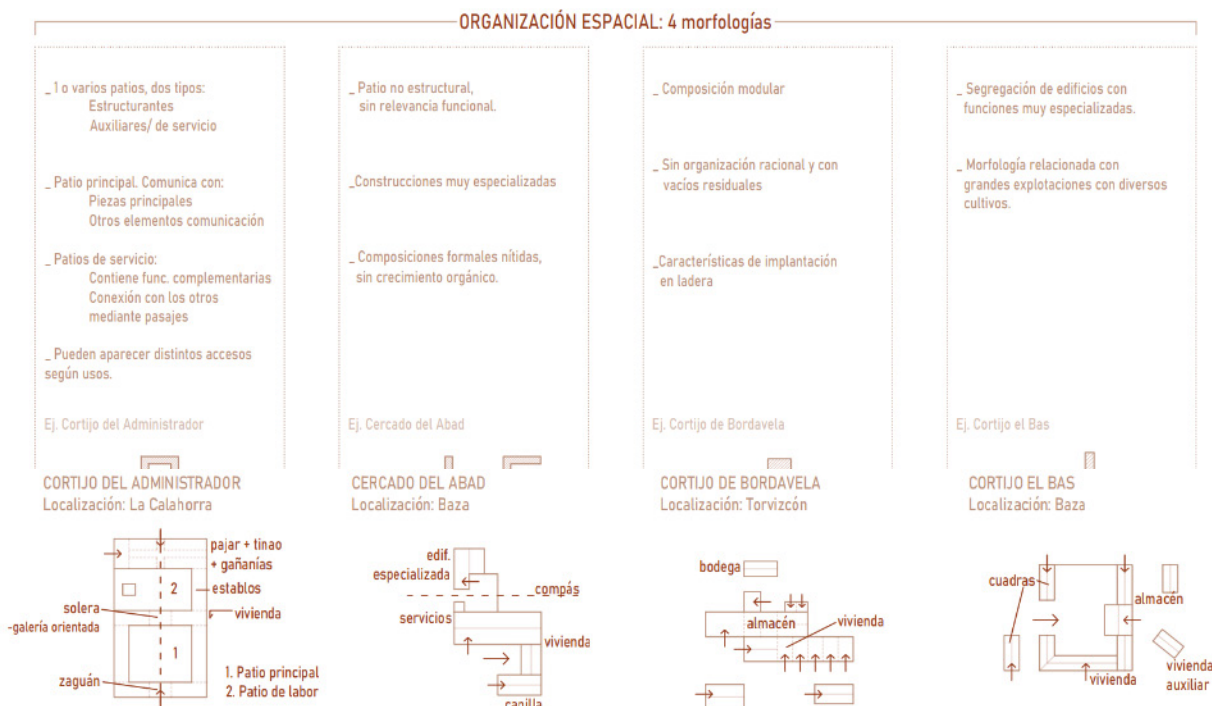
ORGANIZACIÓN ESPACIAL: 4 morfologías

_ 1 o varios patios, dos tipos:
Estructurantes
Auxiliares/ de servicio

_ Patio principal. Comunica con:
Piezas principales
Otros elementos comunicación

_ Patios de servicio:
Contiene func. complementarias
Conexión con los otros mediante pasajes

_ Pueden aparecer distintos accesos según usos.

Ej. Cortijo del Administrador

_ Patio no estructural, sin relevancia funcional.

_Construcciones muy especializadas

_ Composiciones formales nítidas, sin crecimiento orgánico.

Ej. Cercado del Abad

_ Composición modular

_ Sin organización racional y con vacíos residuales

_Características de implantación en ladera

Ej. Cortijo de Bordavela

_ Segregación de edificios con funciones muy especializadas.

_ Morfología relacionada con grandes explotaciones con diversos cultivos.

Ej. Cortijo el Bas

CORTIJO DEL ADMINISTRADOR
Localización: La Calahorra

pajar + tinao + gañanías
2
establos
solera
-galería orientada
vivienda
1
zaguán
1. Patio principal
2. Patio de labor

CERCADO DEL ABAD
Localización: Baza

edif. especializada
compás
servicios
vivienda
capilla

CORTIJO DE BORDAVELA
Localización: Torvizcón

bodega
almacén
vivienda

CORTIJO EL BAS
Localización: Baza

cuadras
almacén
vivienda
vivienda auxiliar